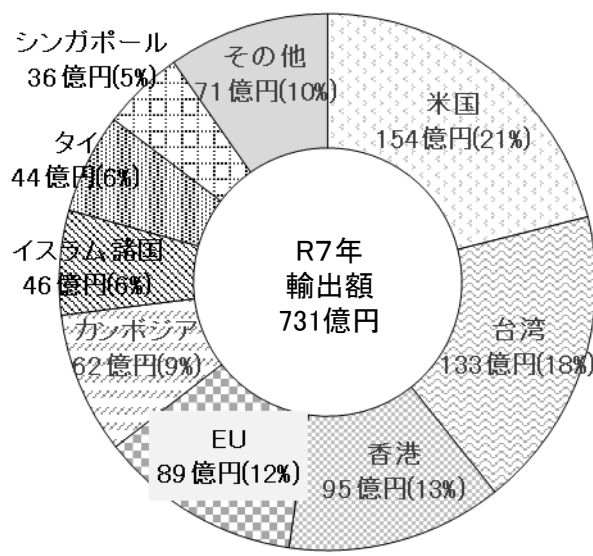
シンガポール
36億円(5%)

その他
71億円(10%)

米国
154億円(21%)

タイ
44億円(6%)

イスラム諸国
46億円(6%)

R7年
輸出額
731億円

カンボジア
62億円(9%)

台湾
133億円(18%)

EU
89億円(12%)

香港
95億円(13%)